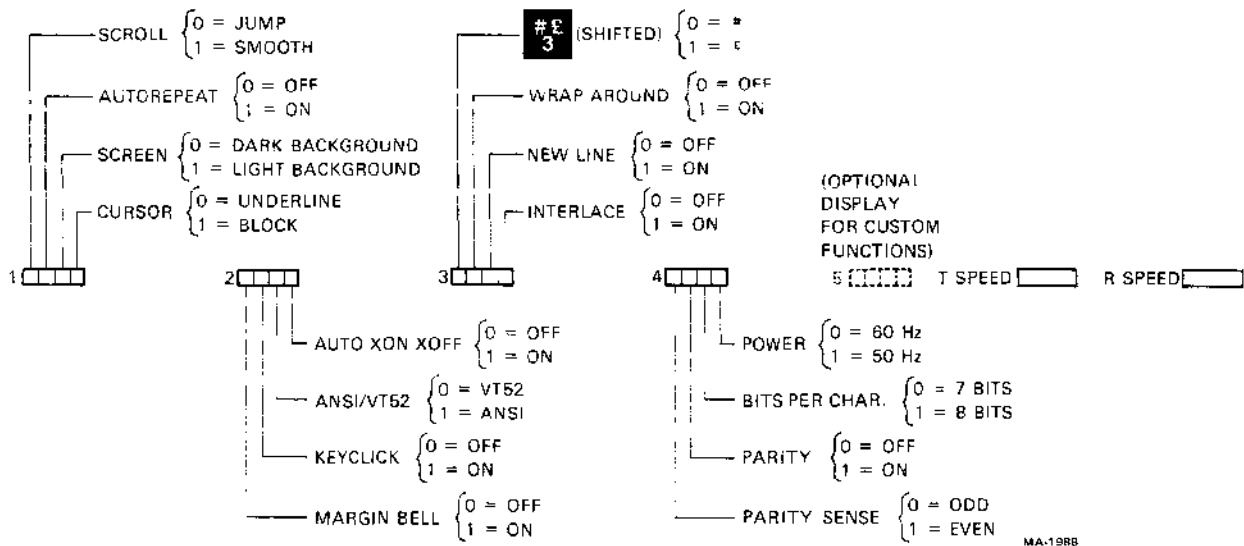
SCROLL $\begin{cases} 0 = \text{JUMP} \\ 1 = \text{SMOOTH} \end{cases}$

AUTOREPEAT $\begin{cases} 0 = \text{OFF} \\ 1 = \text{ON} \end{cases}$

SCREEN $\begin{cases} 0 = \text{DARK BACKGROUND} \\ 1 = \text{LIGHT BACKGROUND} \end{cases}$

CURSOR $\begin{cases} 0 = \text{UNDERLINE} \\ 1 = \text{BLOCK} \end{cases}$

1

#£ 3 (SHIFTED) $\begin{cases} 0 = \# \\ 1 = £ \end{cases}$

WRAP AROUND $\begin{cases} 0 = \text{OFF} \\ 1 = \text{ON} \end{cases}$

NEW LINE $\begin{cases} 0 = \text{OFF} \\ 1 = \text{ON} \end{cases}$

INTERLACE $\begin{cases} 0 = \text{OFF} \\ 1 = \text{ON} \end{cases}$

3

2

AUTO XON XOFF $\begin{cases} 0 = \text{OFF} \\ 1 = \text{ON} \end{cases}$

ANSI/VT52 $\begin{cases} 0 = \text{VT52} \\ 1 = \text{ANSI} \end{cases}$

KEYCLICK $\begin{cases} 0 = \text{OFF} \\ 1 = \text{ON} \end{cases}$

MARGIN BELL $\begin{cases} 0 = \text{OFF} \\ 1 = \text{ON} \end{cases}$

(OPTIONAL DISPLAY FOR CUSTOM FUNCTIONS)

4

5

T SPEED

R SPEED

POWER $\begin{cases} 0 = 60 \text{ Hz} \\ 1 = 50 \text{ Hz} \end{cases}$

BITS PER CHAR. $\begin{cases} 0 = 7 \text{ BITS} \\ 1 = 8 \text{ BITS} \end{cases}$

PARITY $\begin{cases} 0 = \text{OFF} \\ 1 = \text{ON} \end{cases}$

PARITY SENSE $\begin{cases} 0 = \text{ODD} \\ 1 = \text{EVEN} \end{cases}$

MA-1988